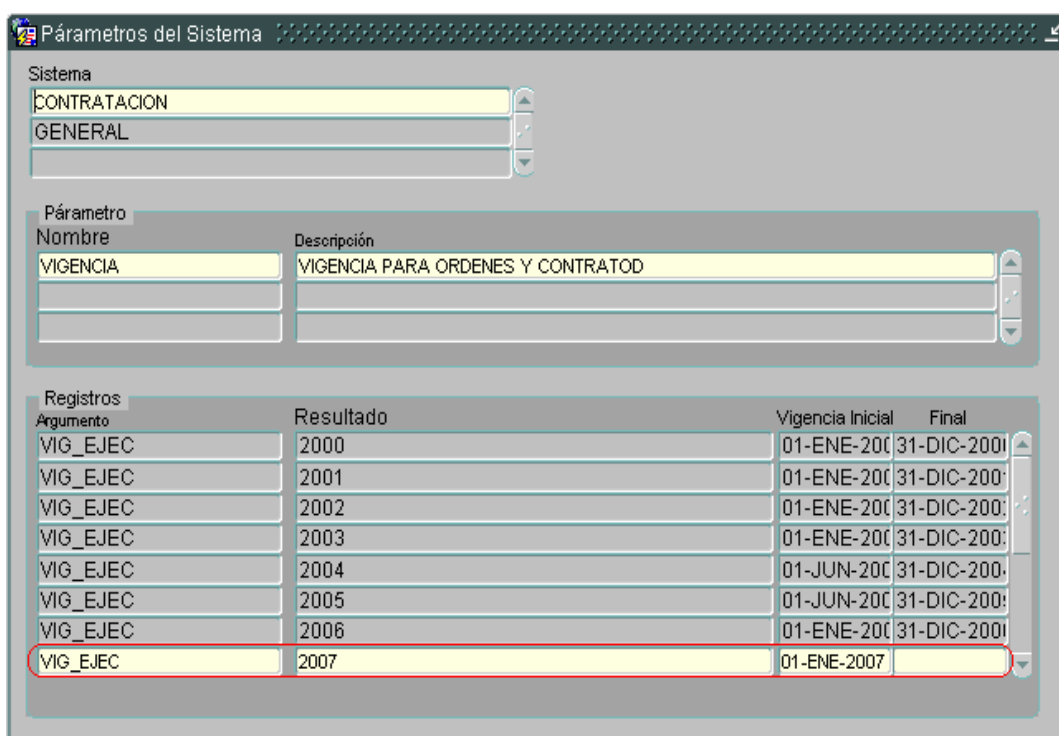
Párametros del Sistema

Sistema

CONTRATACION

GENERAL

Párametro

Nombre

Descripción

VIGENCIA

VIGENCIA PARA ORDENES Y CONTRATOD

Registros

| Argumento | Resultado | Vigencia Inicial | Final |
|---|---|---|---|
| VIG_EJEC | 2000 | 01-ENE-20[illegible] | 31-DIC-200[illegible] |
| VIG_EJEC | 2001 | 01-ENE-20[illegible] | 31-DIC-200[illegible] |
| VIG_EJEC | 2002 | 01-ENE-20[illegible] | 31-DIC-200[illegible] |
| VIG_EJEC | 2003 | 01-ENE-20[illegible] | 31-DIC-200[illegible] |
| VIG_EJEC | 2004 | 01-JUN-20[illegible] | 31-DIC-200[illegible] |
| VIG_EJEC | 2005 | 01-JUN-20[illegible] | 31-DIC-200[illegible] |
| VIG_EJEC | 2006 | 01-ENE-20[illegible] | 31-DIC-200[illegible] |
| VIG_EJEC | 2007 | 01-ENE-2007 | |